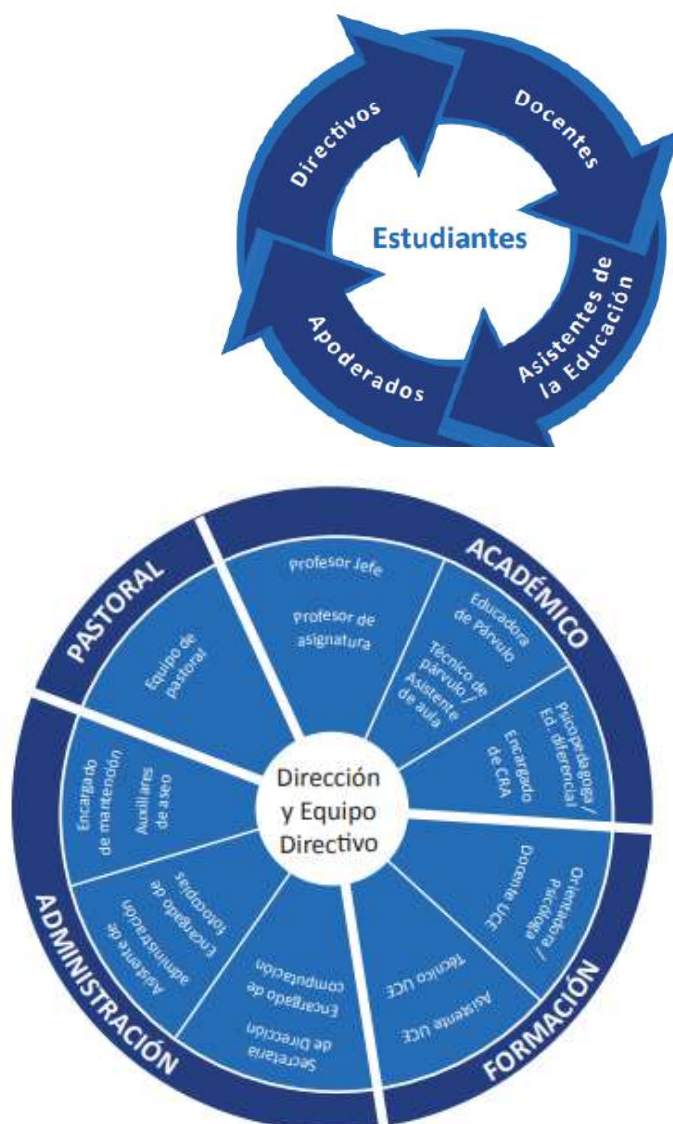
Directivos
Docentes
Estudiantes
Asistentes de la Educación
Apoderados

PASTORAL
ACADÉMICO
Profesor Jefe
Profesor de asignatura
Educadora de Párvulo
Técnico de párvulo / Asistente de aula
Psicopedagoga / Ed. diferencial
Encargado de CRA
Equipo de pastoral
Encargado de mantención
Auxiliares de aseo
Dirección y Equipo Directivo
Orientadora / Psicóloga
Docente UCE
Técnico UCE
Asistente UCE
Encargado de computación
Secretaria de Dirección
Encargado de fotocopias
Asistente de administración
ADMINISTRACIÓN
FORMACIÓN